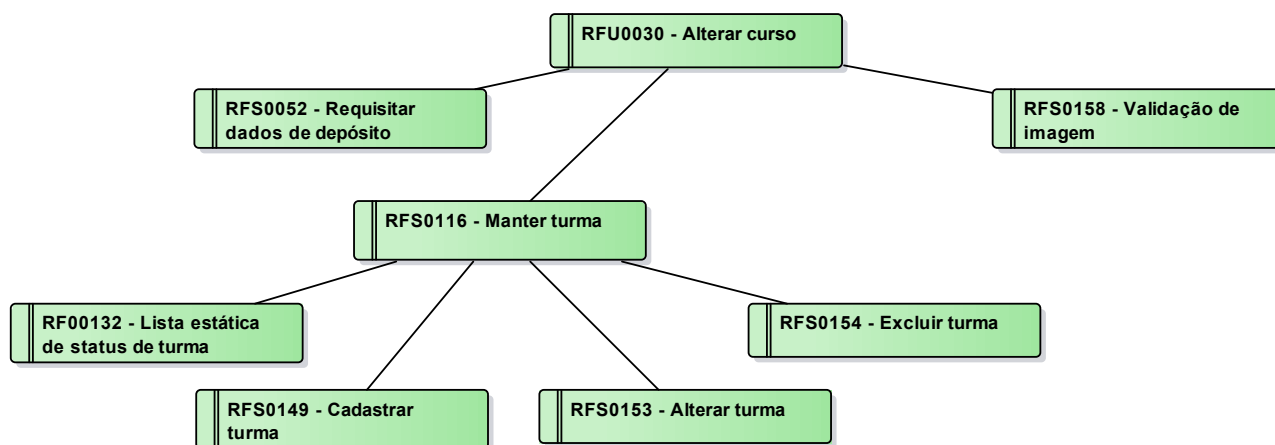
RFU0030 - Alterar curso

RFS0052 - Requisitar dados de depósito

RFS0158 - Validação de imagem

RFS0116 - Manter turma

RF00132 - Lista estática de status de turma

RFS0154 - Excluir turma

RFS0149 - Cadastrar turma

RFS0153 - Alterar turma